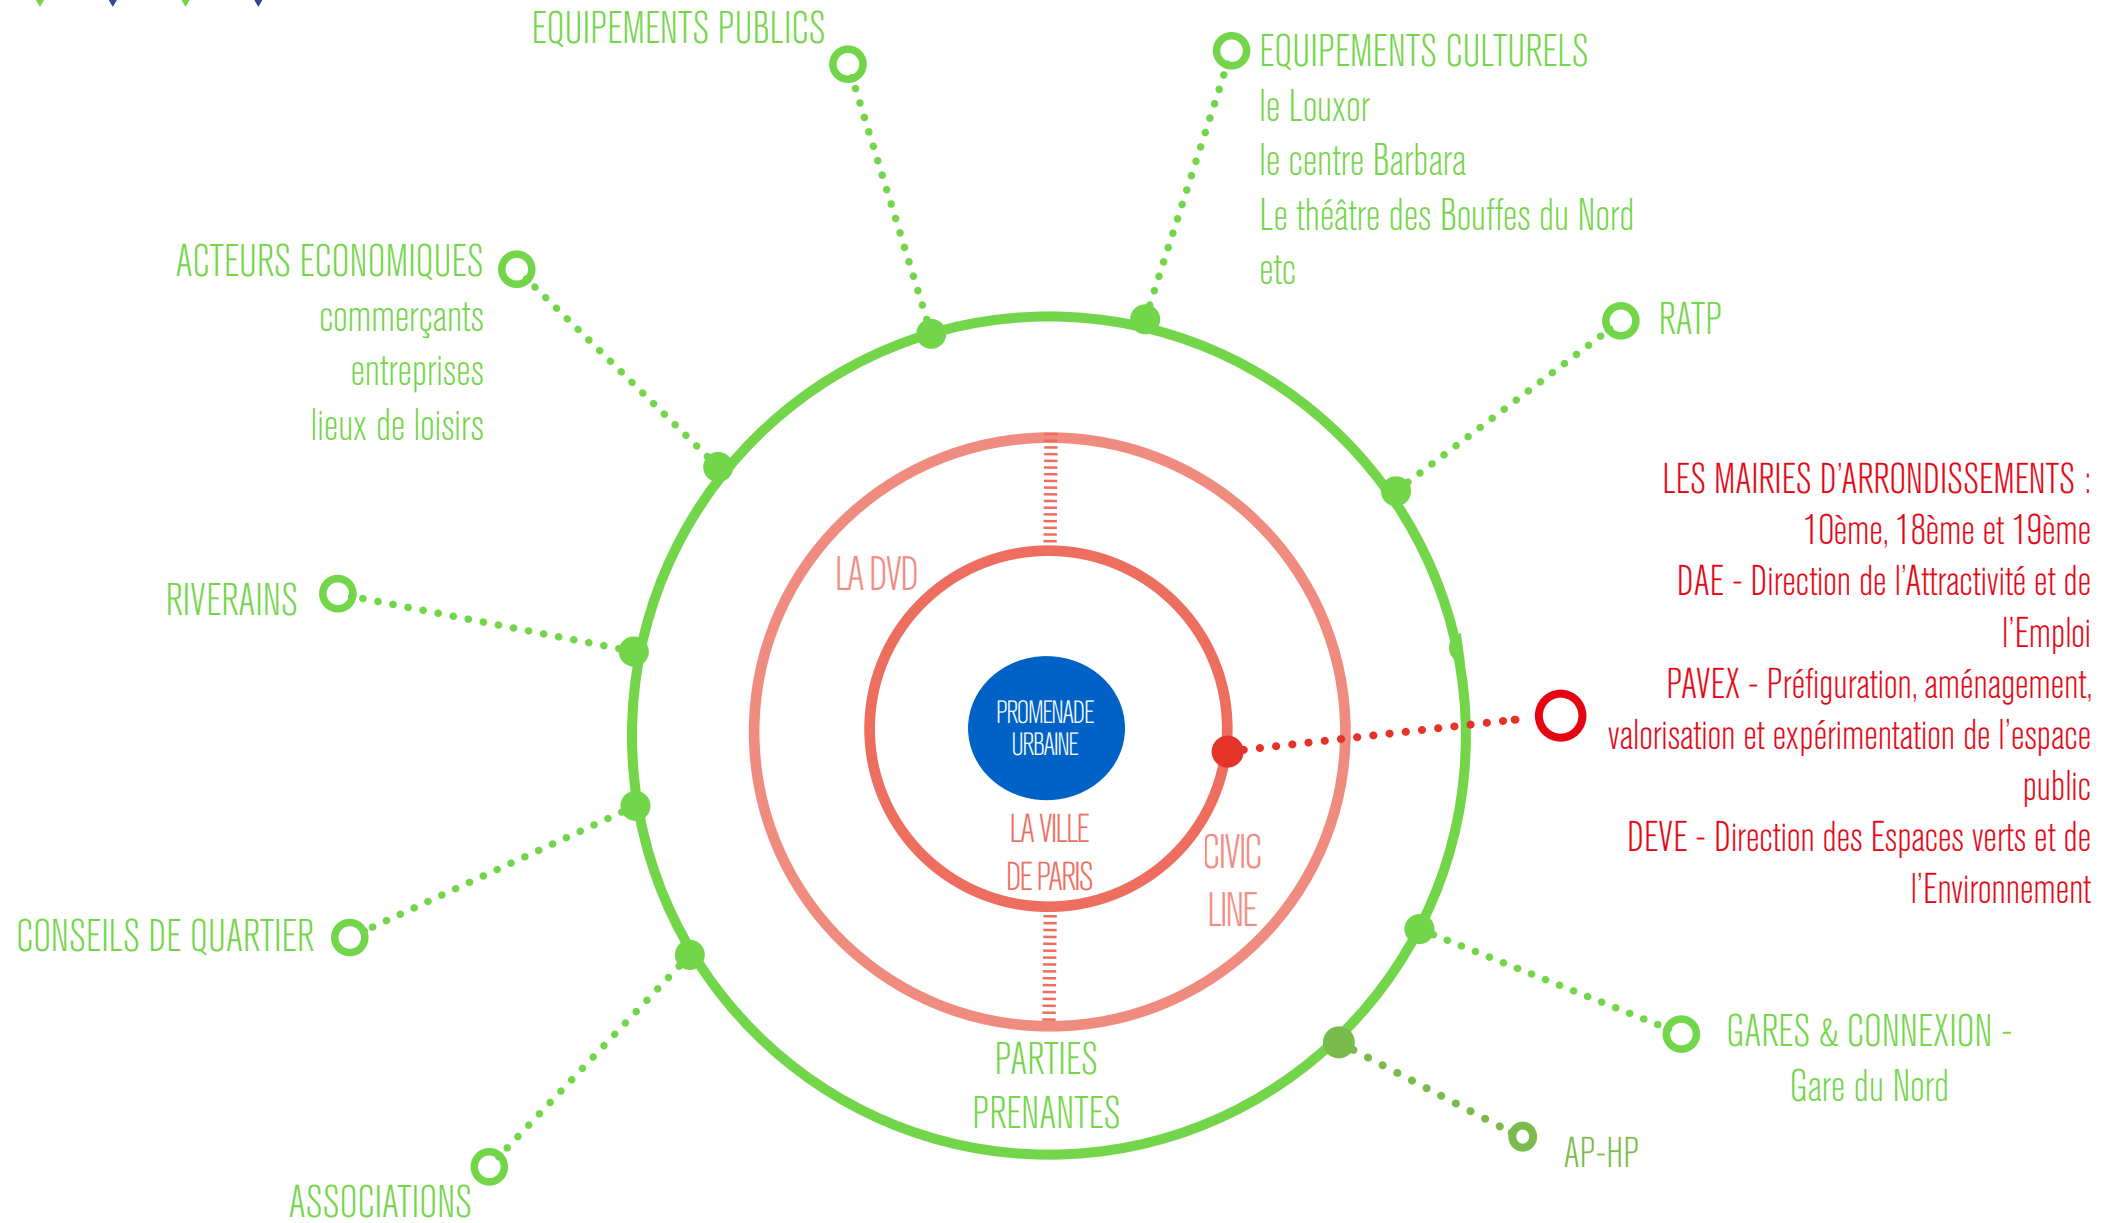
EQUIPEMENTS PUBLICS

EQUIPEMENTS CULTURELS
le Louxor
le centre Barbara
Le théâtre des Bouffes du Nord
etc

ACTEURS ECONOMIQUES
commerçants
entreprises
lieux de loisirs

RATP

LES MAIRIES D'ARRONDISSEMENTS :
10ème, 18ème et 19ème
DAE - Direction de l'Attractivité et de l'Emploi
PAVEX - Préfiguration, aménagement, valorisation et expérimentation de l'espace public
DEVE - Direction des Espaces verts et de l'Environnement

RIVERAINS

LA DVD

PROMENADE URBAINE

LA VILLE DE PARIS

CIVIC LINE

CONSEILS DE QUARTIER

PARTIES PRENANTES

GARES & CONNEXION - Gare du Nord

AP-HP

ASSOCIATIONS